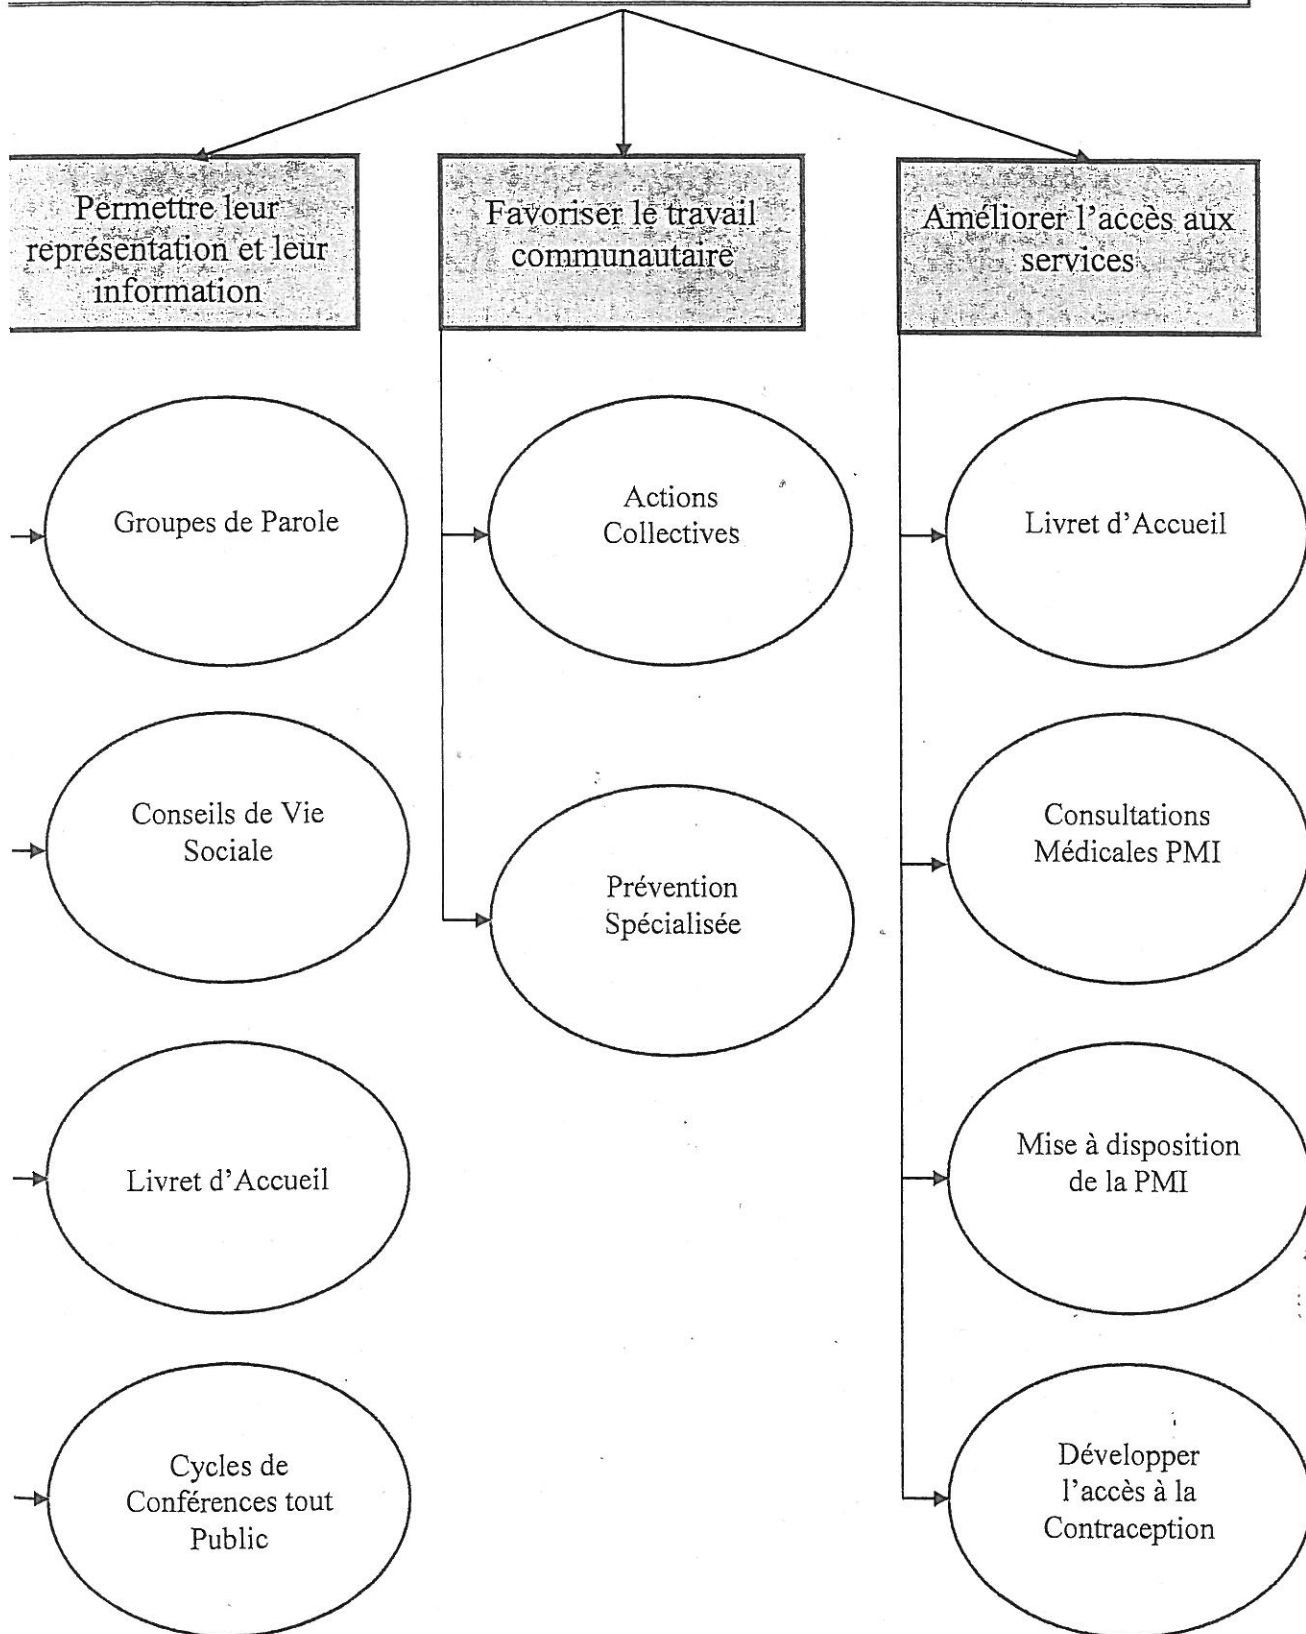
Permettre leur représentation et leur information

Groupes de Parole

Conseils de Vie Sociale

Livret d'Accueil

Cycles de Conférences tout Public

Favoriser le travail communautaire

Actions Collectives

Prévention Spécialisée

Améliorer l'accès aux services

Livret d'Accueil

Consultations Médicales PMI

Mise à disposition de la PMI

Développer l'accès à la Contraception